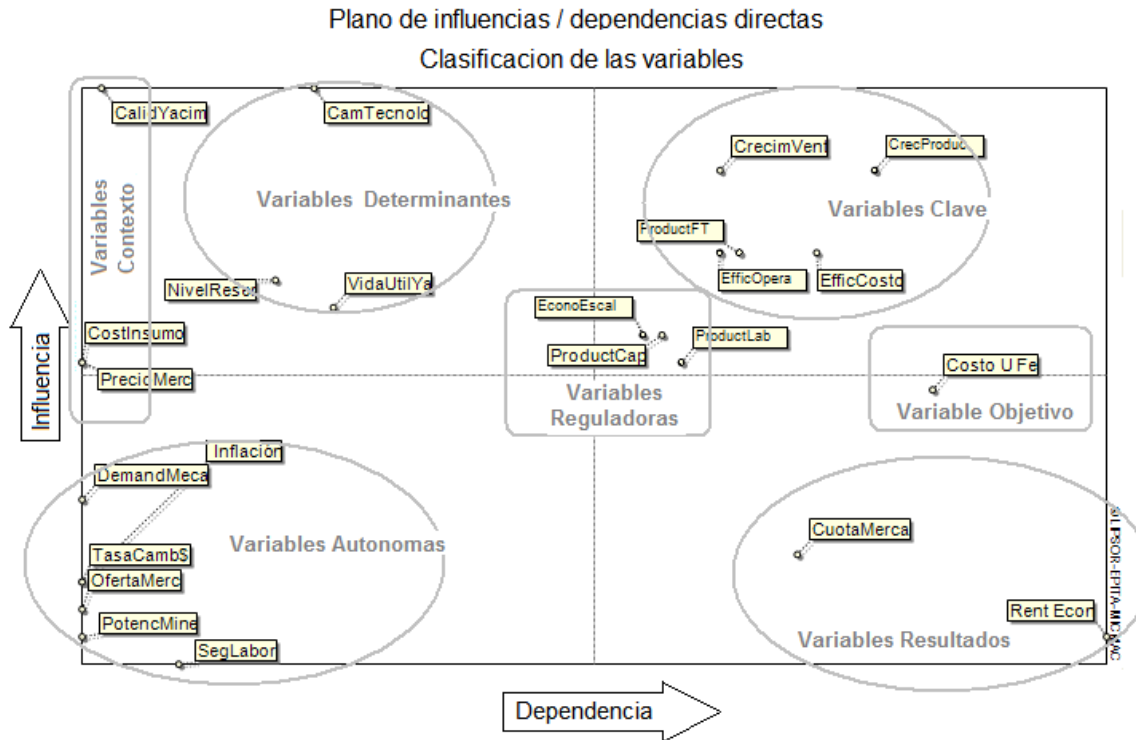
Plano de influencias / dependencias directas
Clasificacion de las variables

CalidYacim
CamTecnolo
Variables Contexto
Variables Determinantes
NivelResor
VidaUtilYa
CostInsumo
PrecioMerc
CrecimVent
CrecProduc
Variables Clave
ProductFT
EfficOpera
EfficCosto
EconoEscal
ProductCap
ProductLab
Variables Reguladoras
Costo U Fe
Variable Objetivo
Influencia
Inflacion
DemandMeca
Variables Autonomas
TasaCamb$
OfertaMerc
PotencMine
SegLabor
CuotaMerca
Rent Econ
Variables Resultados
© LIPSOR-EPITA-MICMAC
Dependencia